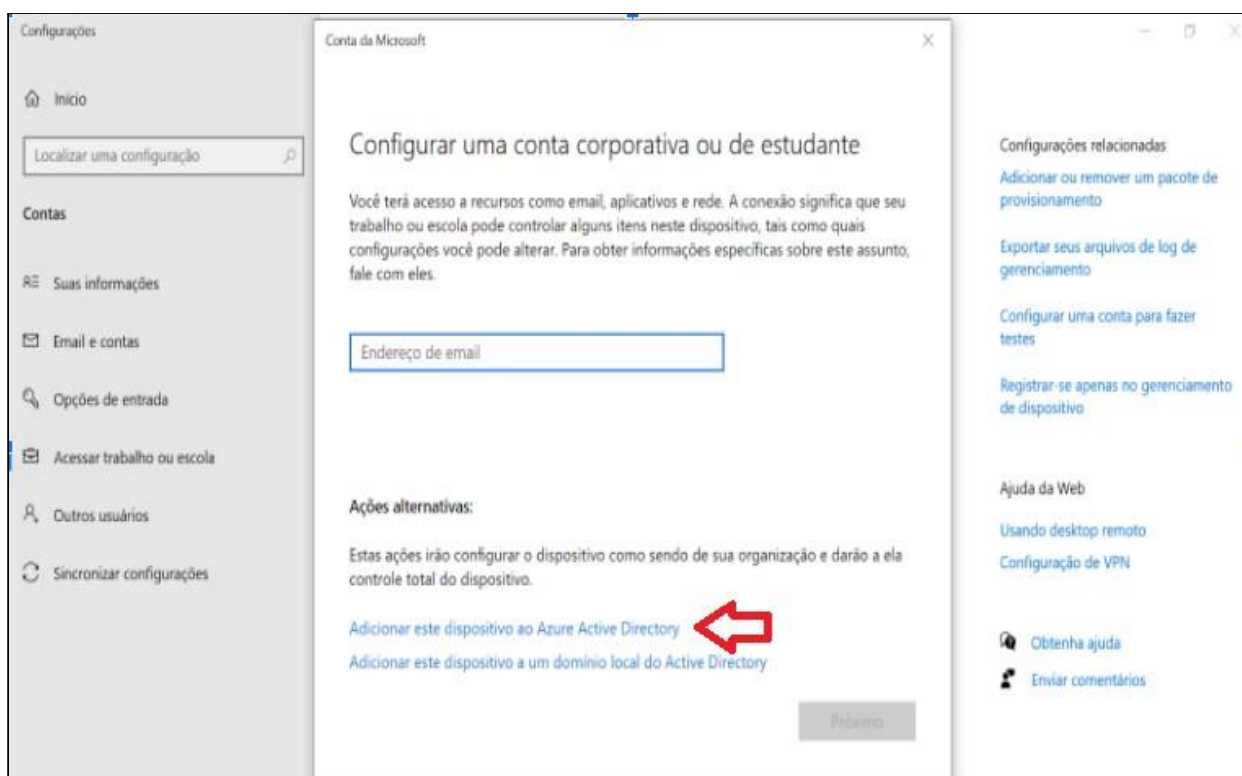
Configurações

Início

Localizar uma configuração

Contas

Suas informações

Email e contas

Opções de entrada

Acessar trabalho ou escola

Outros usuários

Sincronizar configurações

Conta da Microsoft

Configurar uma conta corporativa ou de estudante

Você terá acesso a recursos como email, aplicativos e rede. A conexão significa que seu trabalho ou escola pode controlar alguns itens neste dispositivo, tais como quais configurações você pode alterar. Para obter informações específicas sobre este assunto, fale com eles.

Endereço de email

Ações alternativas:

Estas ações irão configurar o dispositivo como sendo de sua organização e darão a ela controle total do dispositivo.

Adicionar este dispositivo ao Azure Active Directory

Adicionar este dispositivo a um domínio local do Active Directory

Próximo

Configurações relacionadas

Adicionar ou remover um pacote de provisionamento

Exportar seus arquivos de log de gerenciamento

Configurar uma conta para fazer testes

Registrar-se apenas no gerenciamento de dispositivo

Ajuda da Web

Usando desktop remoto

Configuração de VPN

Obtenha ajuda

Enviar comentários